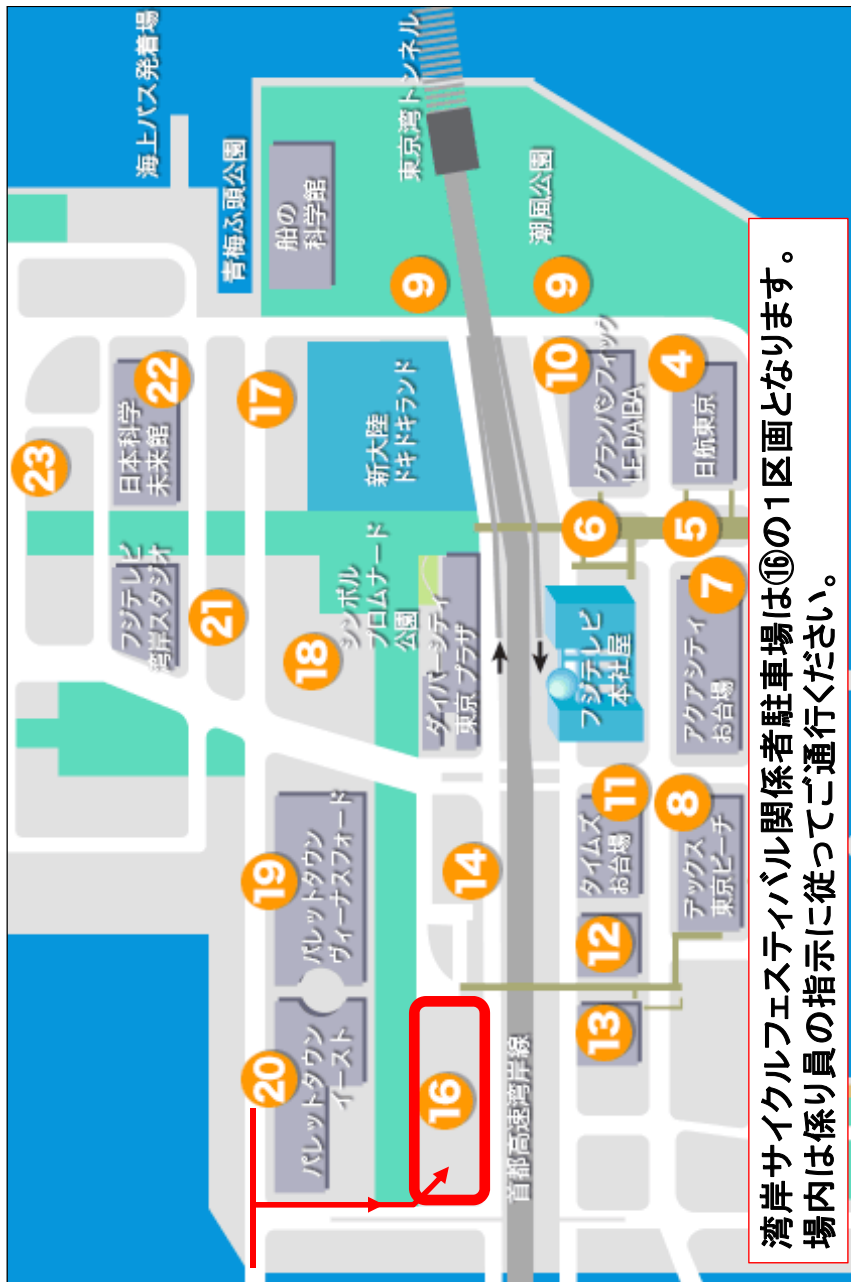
海上バス発着場
青梅ふ頭公園
船の科学館
東京湾トンネル
潮風公園
9
9
10
グランパシフィック LE DAIBA
4
日航東京
22
日本科学未来館
23
17
新大陸 トキドキランド
6
5
7
アクアシティお台場
フジテレビ本社屋
21
フジテレビ湾岸スタジオ
18
シンボルプロムナード公園
ダイバーシティ東京 プラザ
11
タイムズお台場
8
アクアス東京ビーチ
19
パレットタウン ヴィーナスフォート
14
12
13
20
パレットタウン イースト
16
首都高速湾岸線

湾岸サイクルフェスティバル関係者駐車場は⑯の1区画となります。
場内は係り員の指示に従ってご通行ください。